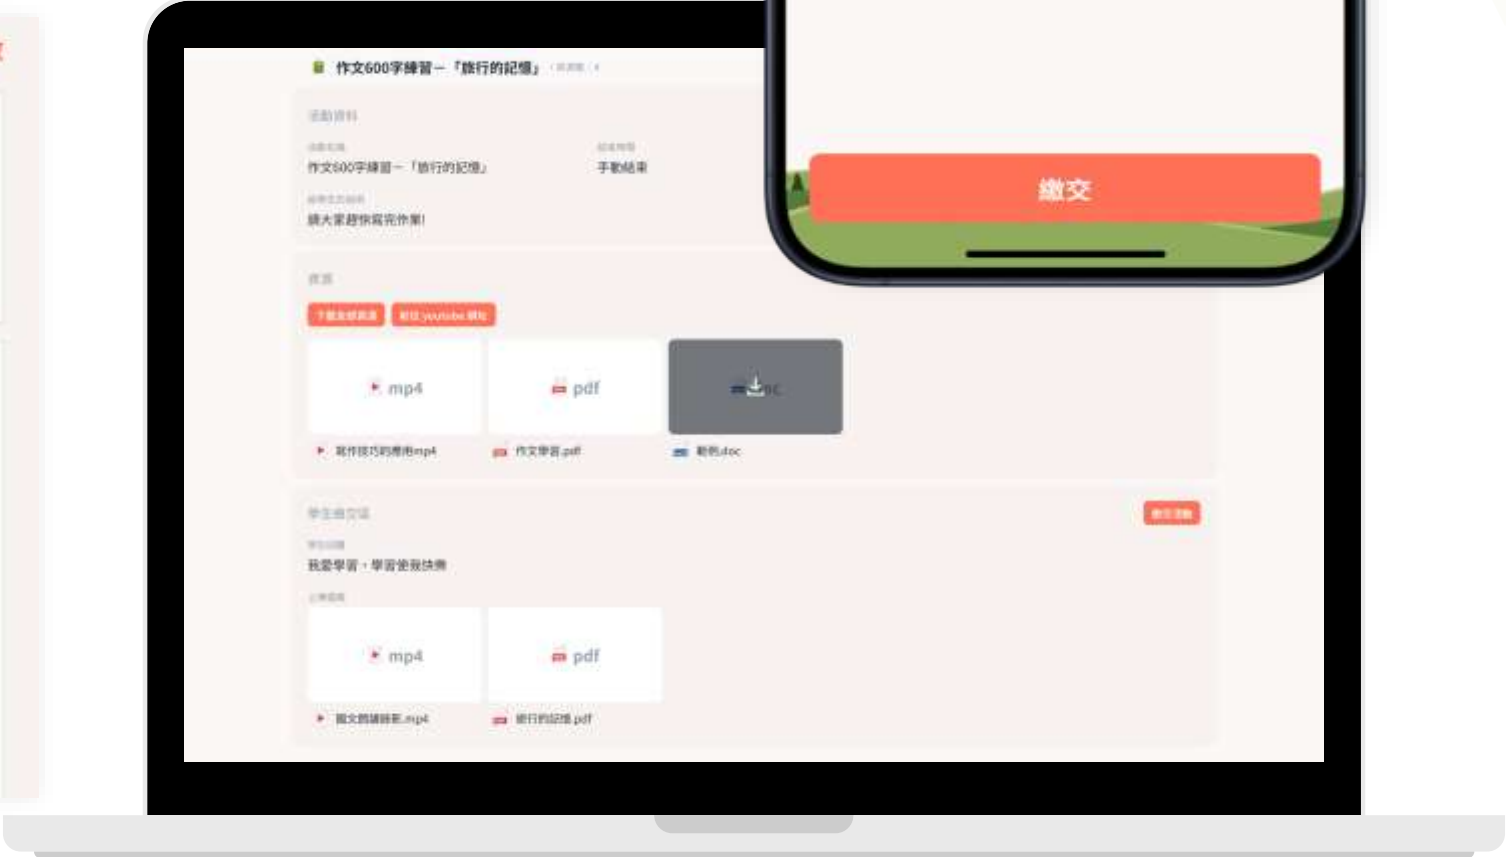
作文600字練習－「旅行的記憶」 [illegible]

活動資料

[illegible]
作文600字練習－「旅行的記憶」

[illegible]
手動結束

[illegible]
請大家趕快寫完作業!

資源

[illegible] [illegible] youtube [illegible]

mp4

pdf

doc

寫作技巧的應用.mp4

作文學習.pdf

範例.doc

學生繳交區

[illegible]

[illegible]
我愛學習，學習使我快樂

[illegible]

mp4

pdf

圖文寫讀錄影.mp4

旅行的記憶.pdf

繳交